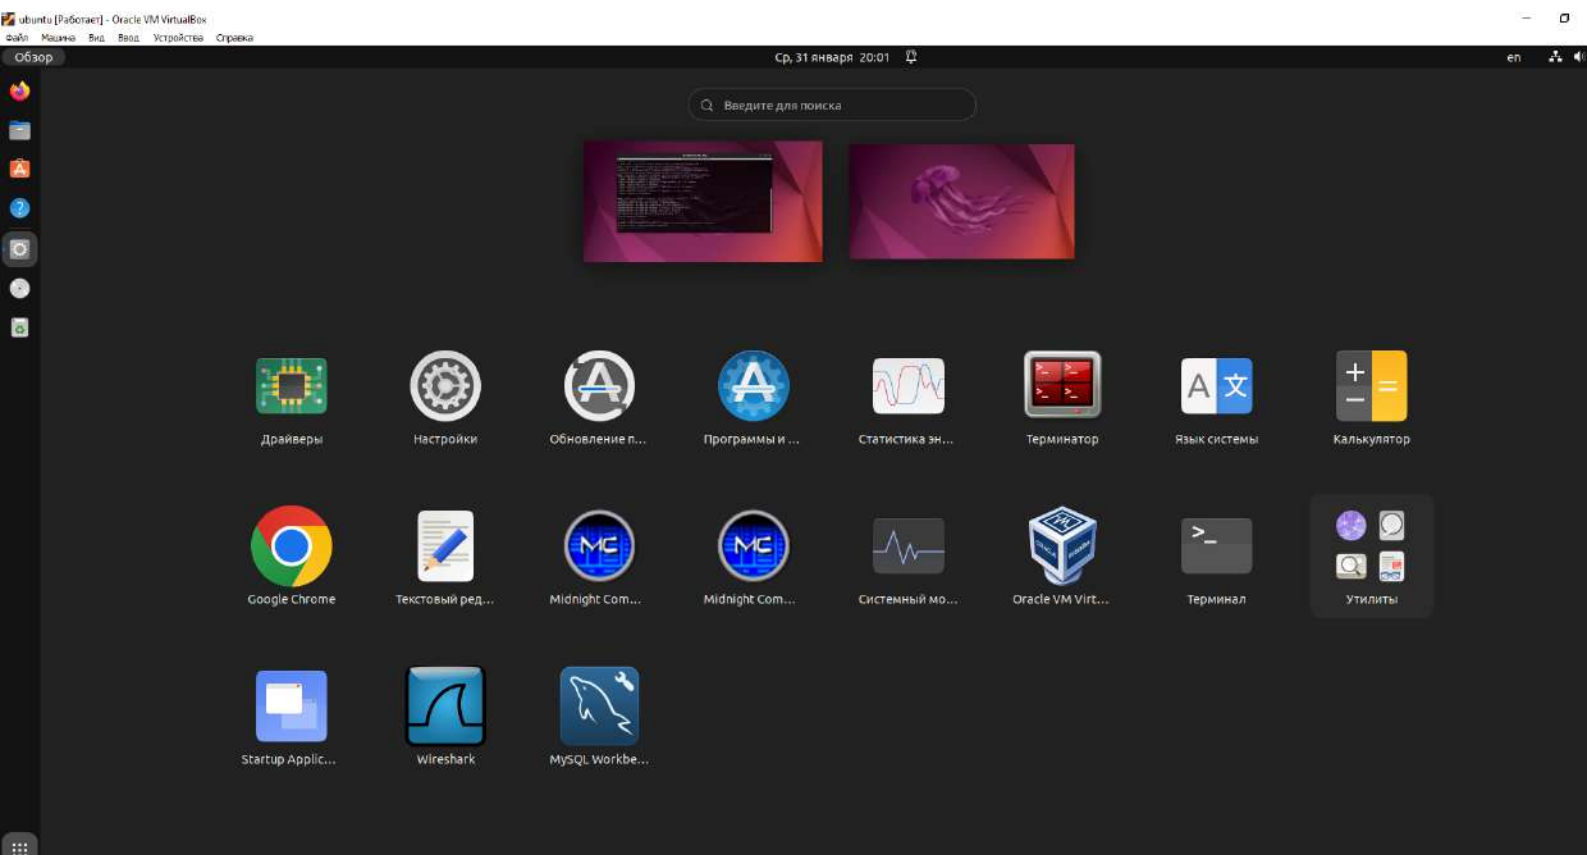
ubuntu [Работает] - Oracle VM VirtualBox
Файл Машина Вид Ввод Устройства Справка

Обзор
Ср, 31 января 20:01
en

Введите для поиска

Драйверы
Настройки
Обновление п...
Программы и ...
Статистика эн...
Терминатор
Язык системы
Калькулятор

Google Chrome
Текстовый ред...
Midnight Com...
Midnight Com...
Системный мо...
Oracle VM Virt...
Терминал
Утилиты

Startup Applic...
Wireshark
MySQL Workbe...